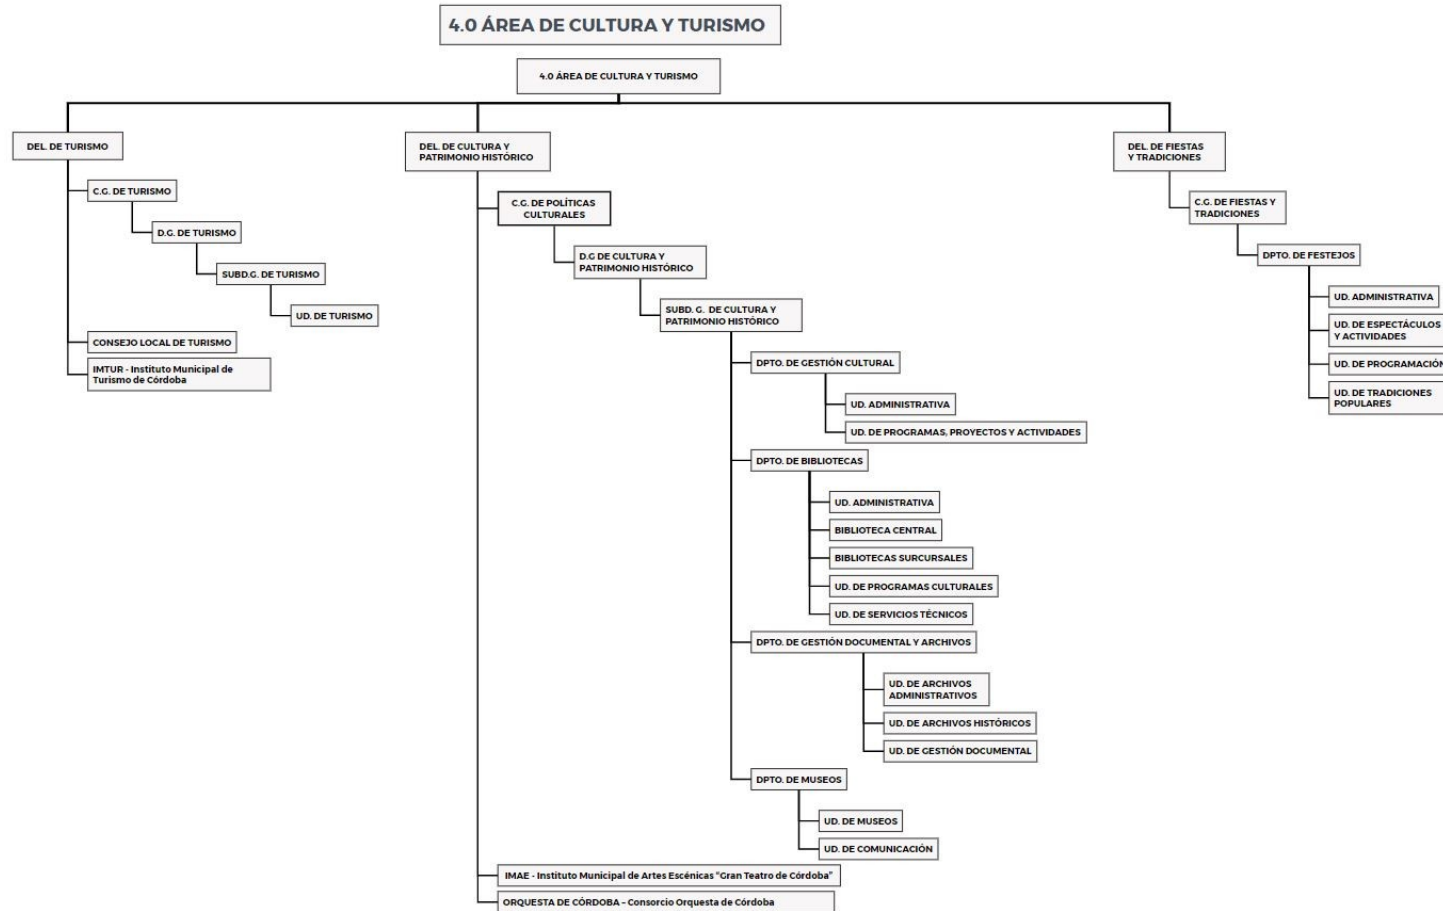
4.0 ÁREA DE CULTURA Y TURISMO

4.0 ÁREA DE CULTURA Y TURISMO

DEL. DE TURISMO

C.G. DE TURISMO

D.G. DE TURISMO

SUBD.G. DE TURISMO

UD. DE TURISMO

CONSEJO LOCAL DE TURISMO

IMTUR - Instituto Municipal de Turismo de Córdoba

DEL. DE CULTURA Y PATRIMONIO HISTÓRICO

C.G. DE POLÍTICAS CULTURALES

D.G DE CULTURA Y PATRIMONIO HISTÓRICO

SUBD. G. DE CULTURA Y PATRIMONIO HISTÓRICO

DPTO. DE GESTIÓN CULTURAL

UD. ADMINISTRATIVA

UD. DE PROGRAMAS, PROYECTOS Y ACTIVIDADES

DPTO. DE BIBLIOTECAS

UD. ADMINISTRATIVA

BIBLIOTECA CENTRAL

BIBLIOTECAS SURCURSALES

UD. DE PROGRAMAS CULTURALES

UD. DE SERVICIOS TÉCNICOS

DPTO. DE GESTIÓN DOCUMENTAL Y ARCHIVOS

UD. DE ARCHIVOS ADMINISTRATIVOS

UD. DE ARCHIVOS HISTÓRICOS

UD. DE GESTIÓN DOCUMENTAL

DPTO. DE MUSEOS

UD. DE MUSEOS

UD. DE COMUNICACIÓN

IMAE - Instituto Municipal de Artes Escénicas "Gran Teatro de Córdoba"

ORQUESTA DE CÓRDOBA - Consorcio Orquesta de Córdoba

DEL. DE FIESTAS Y TRADICIONES

C.G. DE FIESTAS Y TRADICIONES

DPTO. DE FESTEJOS

UD. ADMINISTRATIVA

UD. DE ESPECTÁCULOS Y ACTIVIDADES

UD. DE PROGRAMACIÓN

UD. DE TRADICIONES POPULARES